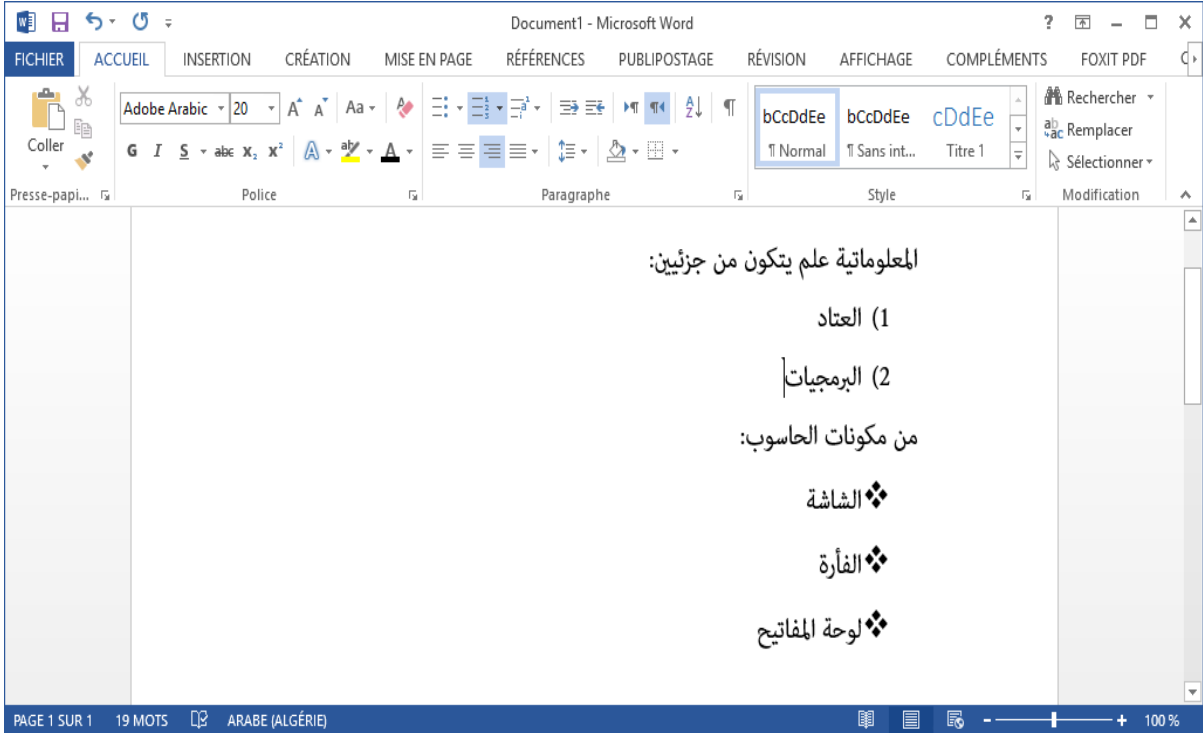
Document1 - Microsoft Word

FICHIER ACCUEIL INSERTION CRÉATION MISE EN PAGE RÉFÉRENCES PUBLIPOSTAGE RÉVISION AFFICHAGE COMPLÉMENTS FOXIT PDF

Coller
Adobe Arabic 20
Aa
G I S abc $x_2$ $x^2$
bCcDdEe ¶ Normal
bCcDdEe ¶ Sans int...
cDdEe Titre 1
Rechercher
Remplacer
Sélectionner
Presse-papi... Police Paragraphe Style Modification

المعلوماتية علم يتكون من جزئين:

1) العتاد

2) البرمجيات

من مكونات الحاسوب:

❖الشاشة

❖الفأرة

❖لوحة المفاتيح

PAGE 1 SUR 1 19 MOTS ARABE (ALGÉRIE) 100 %